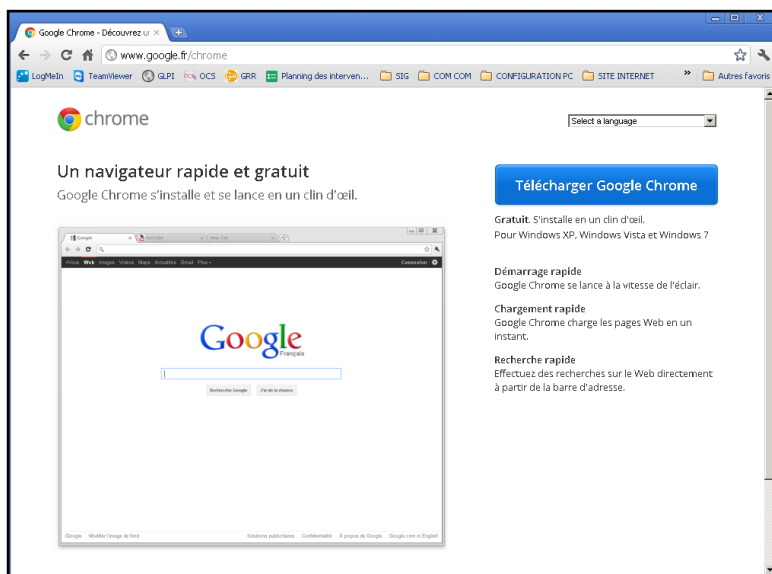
Google Chrome - Découvrez u ×

www.google.fr/chrome

LogMeIn TeamViewer GLPI OCS GRR Planning des interven... SIG COM COM CONFIGURATION PC SITE INTERNET » Autres favoris

chrome

Select a language

Un navigateur rapide et gratuit

Google Chrome s'installe et se lance en un clin d'œil.

Google × YouTube × New Tab ×

+Vous Web Images Vidéos Maps Actualités Gmail Plus Connexion

Google
Français

Recherche Google J'ai de la chance

iGoogle Modifier l'image de fond Solutions publicitaires Confidentialité À propos de Google Google.com in English

Télécharger Google Chrome

Gratuit. S'installe en un clin d'œil.
Pour Windows XP, Windows Vista et Windows 7

Démarrage rapide
Google Chrome se lance à la vitesse de l'éclair.

Chargement rapide
Google Chrome charge les pages Web en un instant.

Recherche rapide
Effectuez des recherches sur le Web directement à partir de la barre d'adresse.